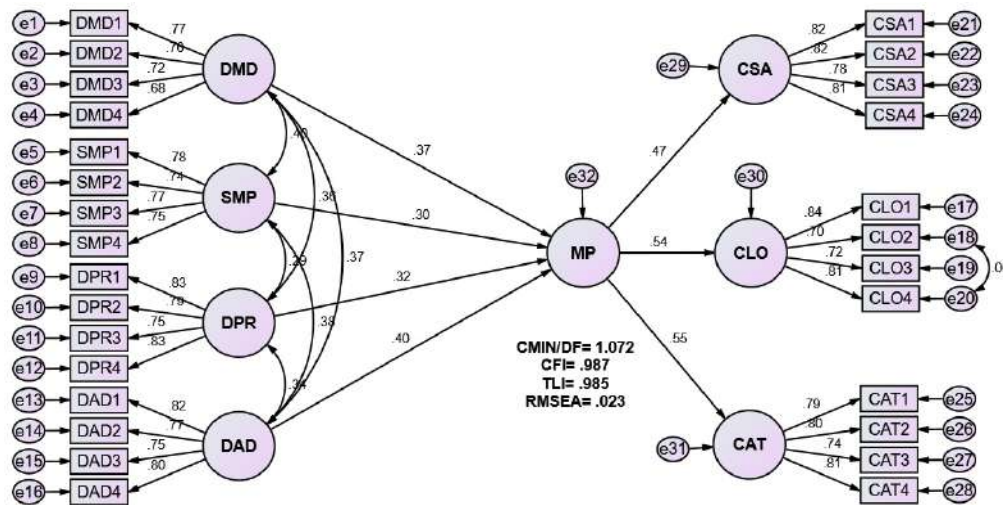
e1 DMD1 .77
e2 DMD2 .76
e3 DMD3 .72
e4 DMD4 .68
DMD

e5 SMP1 .78
e6 SMP2 .74
e7 SMP3 .77
e8 SMP4 .75
SMP

e9 DPR1 .83
e10 DPR2 .79
e11 DPR3 .75
e12 DPR4 .83
DPR

e13 DAD1 .82
e14 DAD2 .77
e15 DAD3 .75
e16 DAD4 .80
DAD

.40
.36
.37
.39
.38
.34

.37
.30
.32
.40

e32
MP

CMIN/DF= 1.072
CFI= .987
TLI= .985
RMSEA= .023

.47
.54
.55

e29
CSA
.82 CSA1 e21
.82 CSA2 e22
.78 CSA3 e23
.81 CSA4 e24

e30
CLO
.84 CLO1 e17
.70 CLO2 e18
.72 CLO3 e19
.81 CLO4 e20
.0

e31
CAT
.79 CAT1 e25
.80 CAT2 e26
.74 CAT3 e27
.81 CAT4 e28